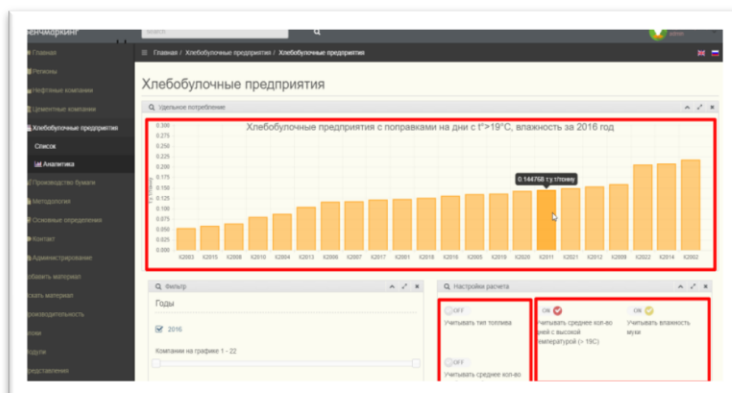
енчморкинг

Главная

Регионы

ефтяные компании

Цементные компании

Хлебобулочные предприятия

Список

Аналитика

Производство бумаги

Методология

Основные определения

Контакт

Администрирование

обавить материал

азать материал

роизводительность

ком

одули

едставления

Главная / Хлебобулочные предприятия / Хлебобулочные предприятия

Хлебобулочные предприятия

Удельное потребление

Хлебобулочные предприятия с поправками на дни с t°>19°C, влажность за 2016 год

0.300
0.275
0.250
0.225
0.200
0.175
0.150
0.125
0.100
0.075
0.050
0.025
0.000

0.144768 т.у.т/тонну

К2003 К2015 К2008 К2010 К2004 К2013 К2006 К2007 К2017 К2001 К2018 К2016 К2005 К2020 К2011 К2021 К2012 К2009 К2022 К2014 К2002

Фильтр

Годы

2016

Компании на графике 1 - 22

Настройки расчета

OFF
Учитывать тип топлива

OFF
Учитывать среднее кол-во

ON
Учитывать среднее кол-во дней с высокой температурой (> 19C)

ON
Учитывать влажность муки